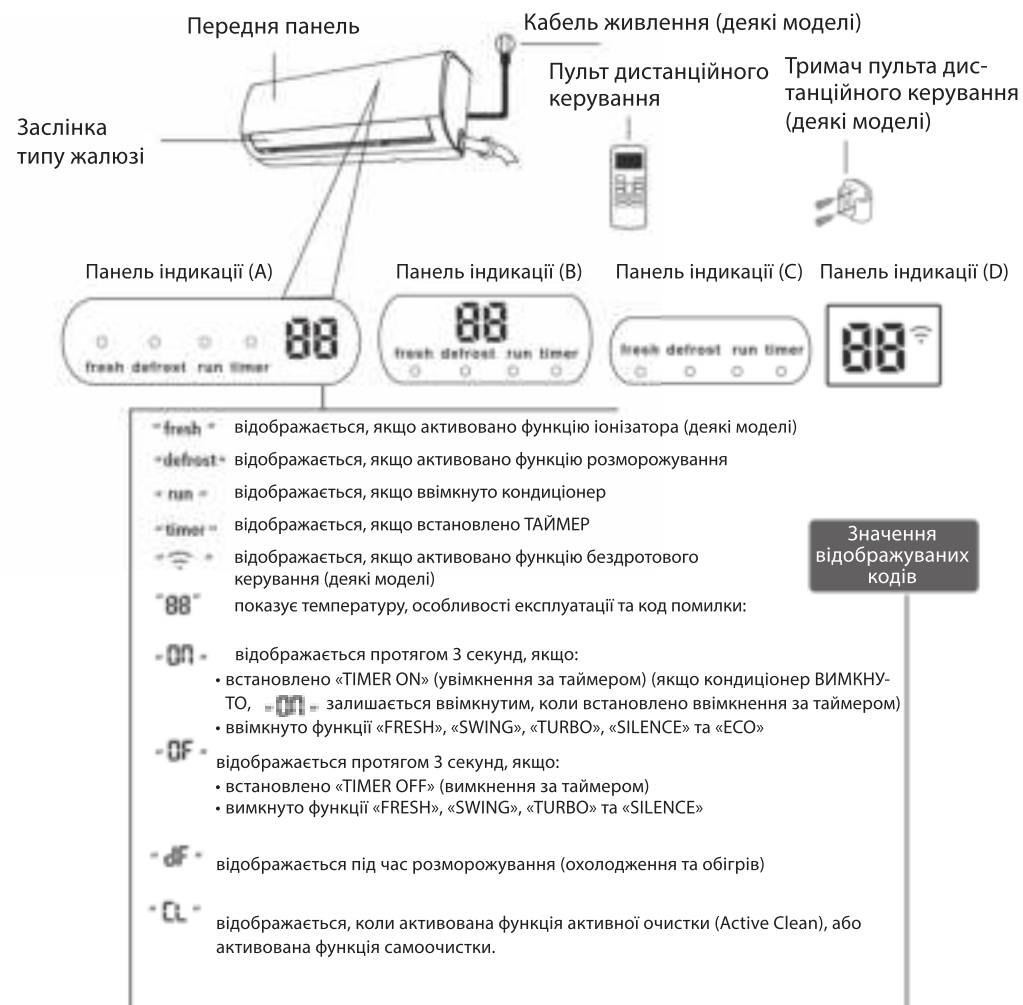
Передня панель

Кабель живлення (деякі моделі)

Пульт дистанційного керування

Тримач пульта дистанційного керування (деякі моделі)

Заслінка типу жалюзі

Панель індикації (A)

Панель індикації (B)

Панель індикації (C)

Панель індикації (D)

fresh defrost run timer 88

88 fresh defrost run timer

fresh defrost run timer

88

"fresh" відображається, якщо активовано функцію іонізатора (деякі моделі)

"defrost" відображається, якщо активовано функцію розморожування

"run" відображається, якщо ввімкнуто кондиціонер

"timer" відображається, якщо встановлено ТАЙМЕР

відображається, якщо активовано функцію бездротового керування (деякі моделі)

Значення відображуваних кодів

"88" показує температуру, особливості експлуатації та код помилки:

"ON" відображається протягом 3 секунд, якщо:
• встановлено «TIMER ON» (увімкнення за таймером) (якщо кондиціонер ВИМКНУТО, "ON" залишається ввімкнутим, коли встановлено ввімкнення за таймером)
• ввімкнуто функції «FRESH», «SWING», «TURBO», «SILENCE» та «ECO»

"OF" відображається протягом 3 секунд, якщо:
• встановлено «TIMER OFF» (вимкнення за таймером)
• вимкнуто функції «FRESH», «SWING», «TURBO» та «SILENCE»

"dF" відображається під час розморожування (охолодження та обігрів)

"CL" відображається, коли активована функція активної очистки (Active Clean), або активована функція самоочистки.